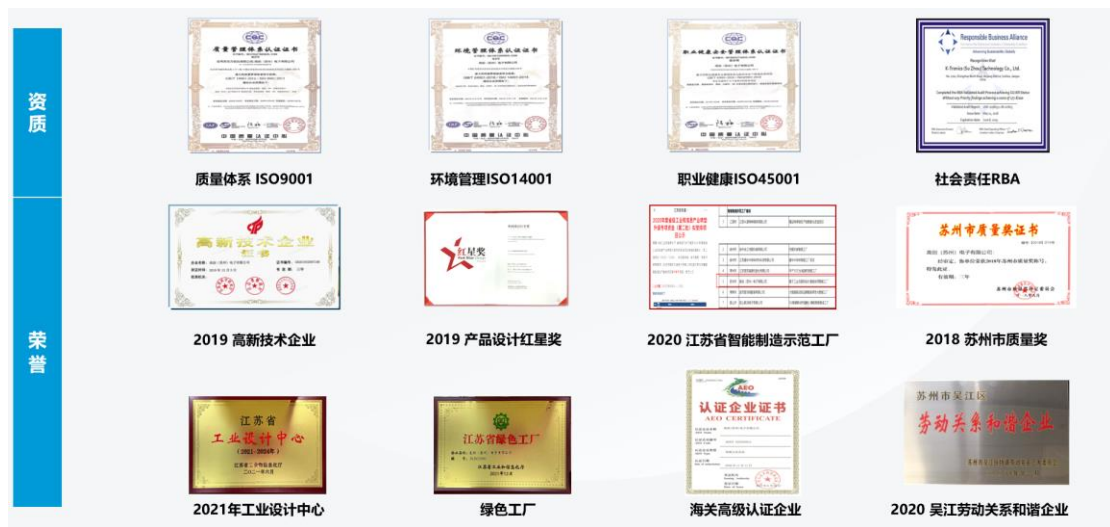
资质

质量管理体系认证证书

中国质量认证中心

质量体系 ISO9001

环境管理体系认证证书

中国质量认证中心

环境管理ISO14001

职业健康安全管理体系认证证书

中国质量认证中心

职业健康ISO45001

Responsible Business Alliance

社会责任RBA

荣誉

高新技术企业

证书

2019 高新技术企业

红星奖

2019 产品设计红星奖

2020 江苏省智能制造示范工厂

苏州市质量奖证书

2018 苏州市质量奖

江苏省

工业设计中心

（2021-2024年）

2021年工业设计中心

江苏省绿色工厂

绿色工厂

AEO

认证企业证书

AEO CERTIFICATE

海关高级认证企业

苏州市吴江区

劳动关系和谐企业

2020 吴江劳动关系和谐企业